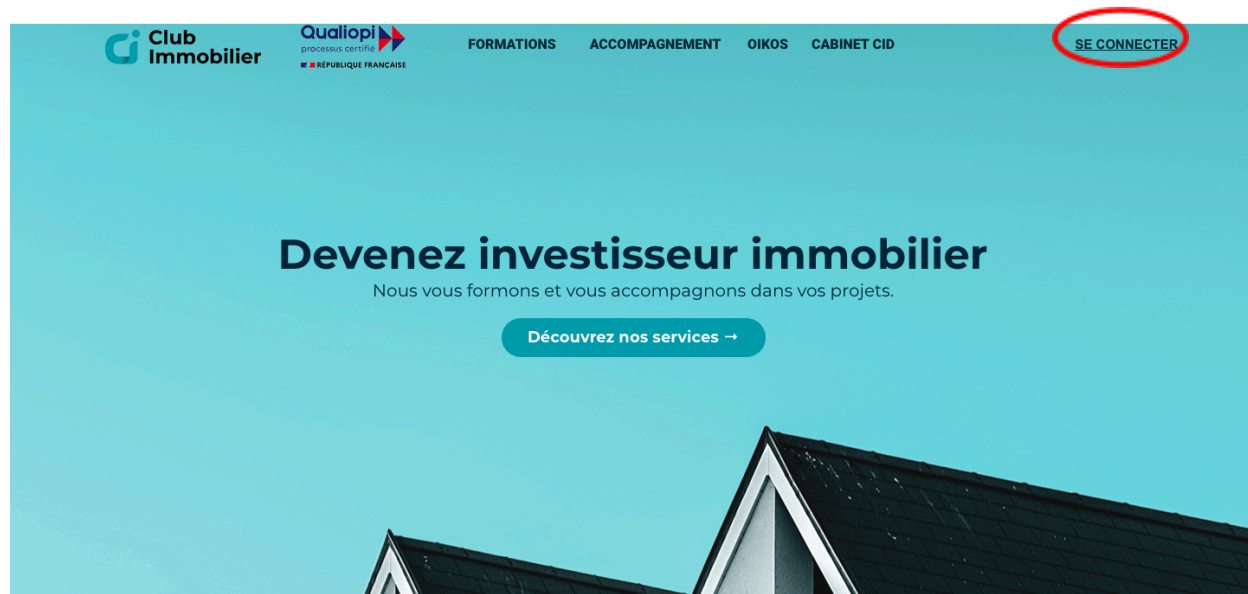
Club Immobilier

Qualiopi
processus certifié
RÉPUBLIQUE FRANÇAISE

FORMATIONS ACCOMPAGNEMENT OIKOS CABINET CID

SE CONNECTER

Devenez investisseur immobilier

Nous vous formons et vous accompagnons dans vos projets.

Découvrez nos services →